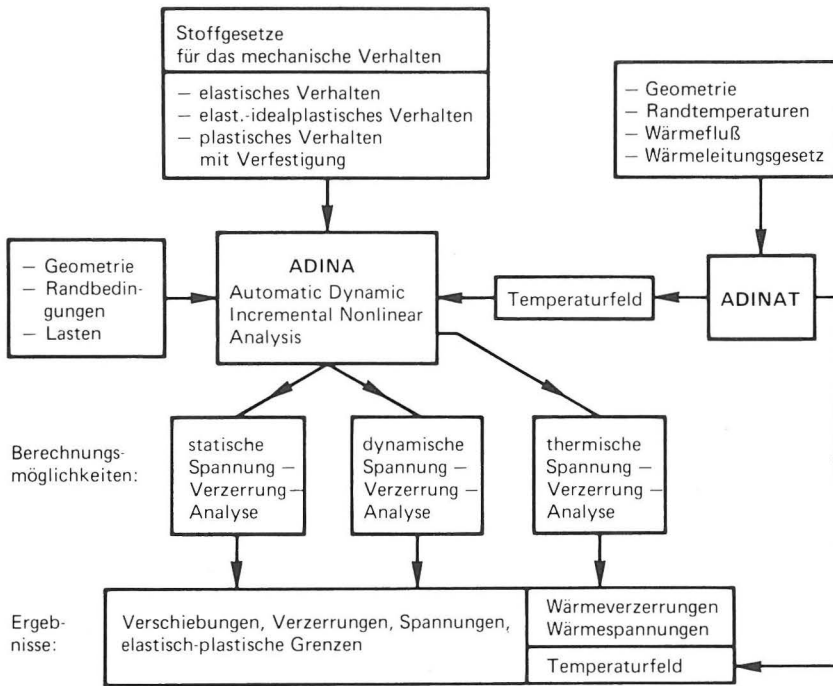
Stoffgesetze für das mechanische Verhalten

– elastisches Verhalten
– elast.-idealplastisches Verhalten
– plastisches Verhalten mit Verfestigung

– Geometrie
– Randtemperaturen
– Wärmefluß
– Wärmeleitungsgesetz

– Geometrie
– Randbedingungen
– Lasten

ADINA
Automatic Dynamic Incremental Nonlinear Analysis

Temperaturfeld

ADINAT

Berechnungsmöglichkeiten:

statische Spannung – Verzerrung – Analyse

dynamische Spannung – Verzerrung – Analyse

thermische Spannung – Verzerrung – Analyse

Ergebnisse:

Verschiebungen, Verzerrungen, Spannungen, elastisch-plastische Grenzen

Wärmeverzerrungen
Wärmespannungen

Temperaturfeld